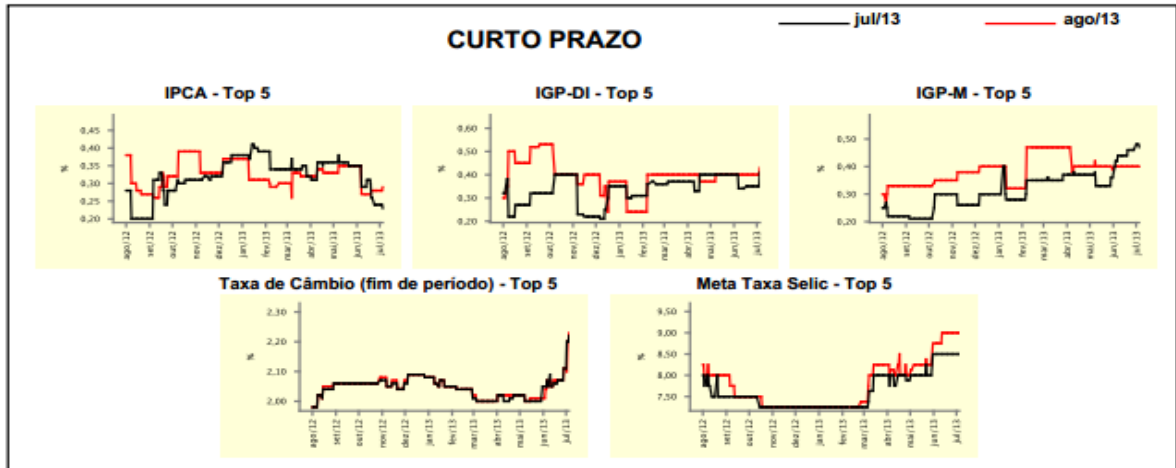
CURTO PRAZO

jul/13
ago/13

IPCA - Top 5

0,45
0,40
0,35
0,30
0,25
0,20
%
ago/12 set/12 out/12 nov/12 dez/12 jan/13 fev/13 mar/13 abr/13 mai/13 jun/13 jul/13

IGP-DI - Top 5

0,60
0,50
0,40
0,30
0,20
%
ago/12 set/12 out/12 nov/12 dez/12 jan/13 fev/13 mar/13 abr/13 mai/13 jun/13 jul/13

IGP-M - Top 5

0,50
0,40
0,30
0,20
%
ago/12 set/12 out/12 nov/12 dez/12 jan/13 fev/13 mar/13 abr/13 mai/13 jun/13 jul/13

Taxa de Câmbio (fim de período) - Top 5

2,30
2,20
2,10
2,00
%
ago/12 set/12 out/12 nov/12 dez/12 jan/13 fev/13 mar/13 abr/13 mai/13 jun/13 jul/13

Meta Taxa Selic - Top 5

9,50
9,00
8,50
8,00
7,50
%
ago/12 set/12 out/12 nov/12 dez/12 jan/13 fev/13 mar/13 abr/13 mai/13 jun/13 jul/13